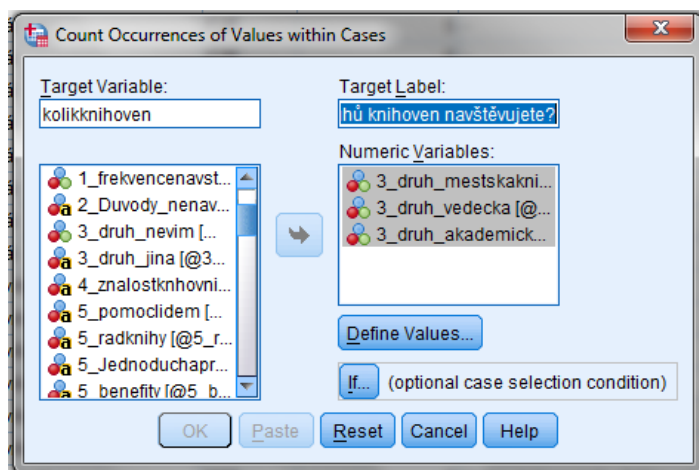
Count Occurrences of Values within Cases

Target Variable:
kolikknihoven

Target Label:
hů knihoven navštěvujete?

1_frekvencenavst...
2_Duvody_nenav...
3_druh_nevim [...
3_druh_jina [@3...
4_znalostknhovni...
5_pomoclidem [...
5_radknihy [@5_r...
5_Jednoduchapr...
5_benefity [@5_b...

Numeric Variables:
3_druh_mestskakni...
3_druh_vedecka [@...
3_druh_akademick...

Define Values...

If... (optional case selection condition)

OK Paste Reset Cancel Help